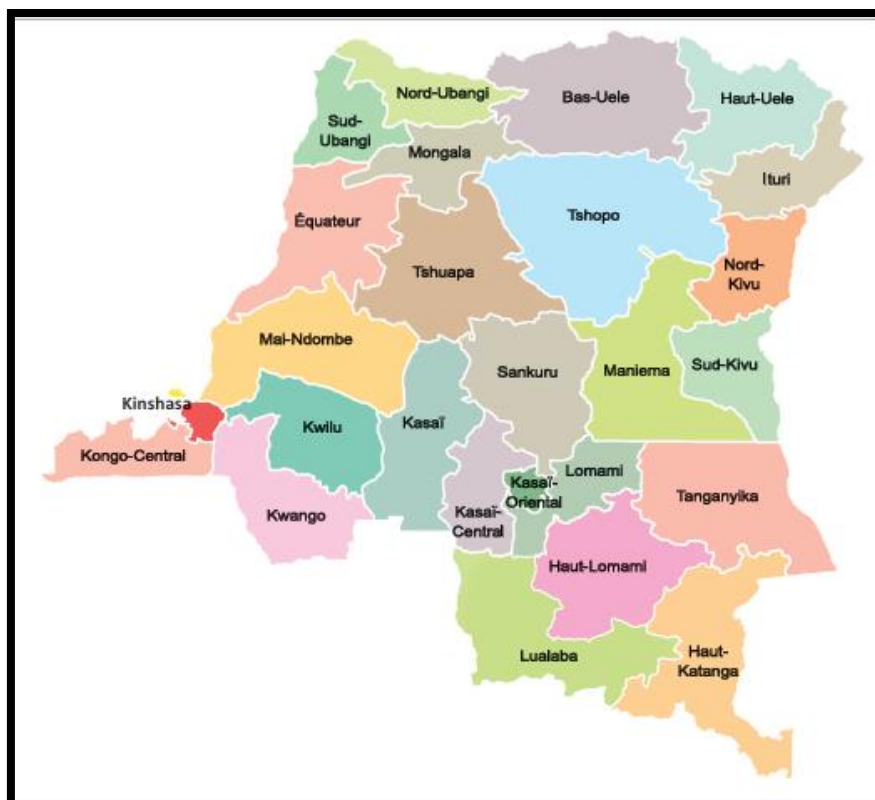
Nord-Ubangi
Bas-Uele
Haut-Uele
Sud-Ubangi
Mongala
Ituri
Tshopo
Équateur
Tshuapa
Nord-Kivu
Mai-Ndombe
Sankuru
Maniema
Sud-Kivu
Kinshasa
Kwilu
Kasaï
Kongo-Central
Lomami
Kasaï-Oriental
Tanganyika
Kwango
Kasaï-Central
Haut-Lomami
Lualaba
Haut-Katanga